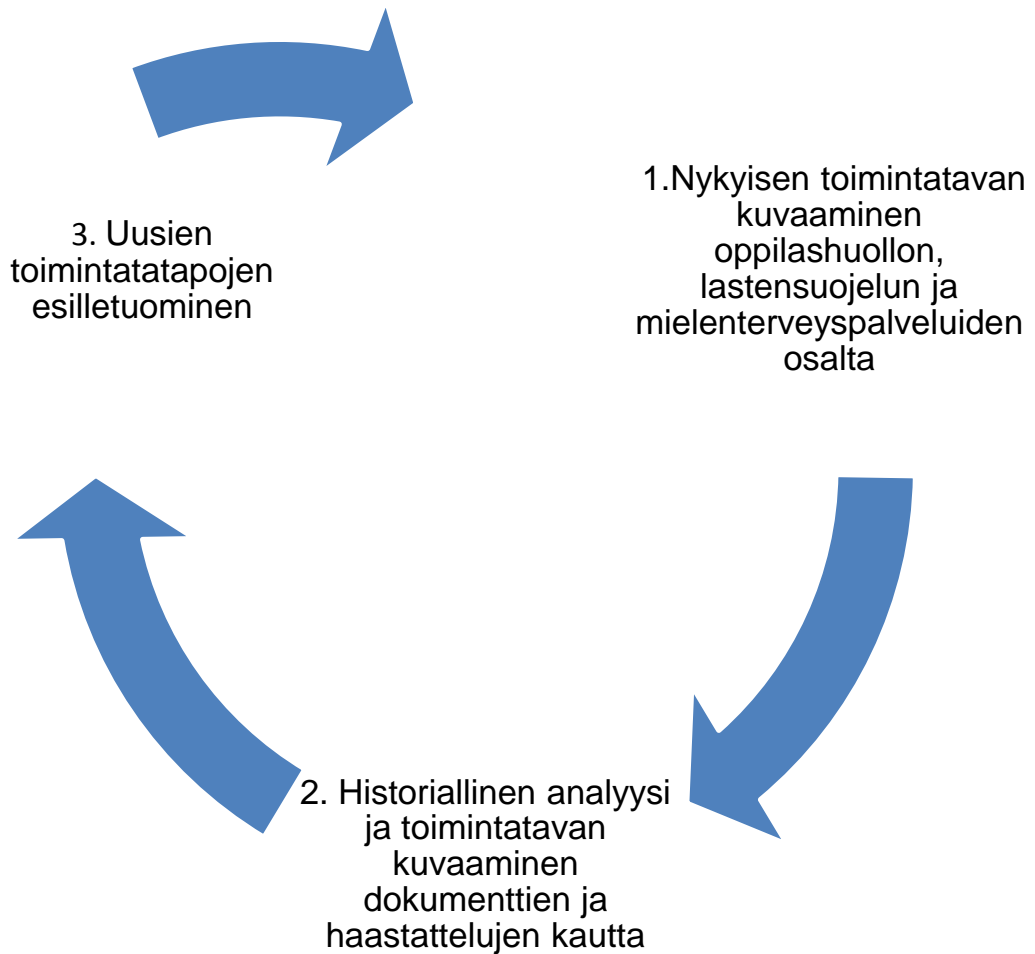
3. Uusien toimintatatapojen esilletuominen

1.Nykyisen toimintatavan kuvaaminen oppilashuollon, lastensuojelun ja mielenterveyspalveluiden osalta

2. Historiallinen analyysi ja toimintatavan kuvaaminen dokumenttien ja haastattelujen kautta